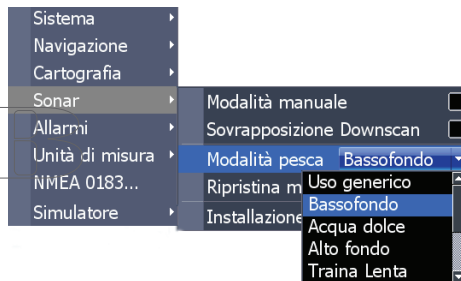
Sistema
Navigazione
Cartografia
Sonar
Allarmi
Unità di misura
NMEA 0183...
Simulatore

Modalità manuale
Sovrapposizione Downscan
Modalità pesca Bassofondo
Ripristina m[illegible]
Installazione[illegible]

Uso generico
Bassofondo
Acqua dolce
Alto fondo
Traina Lenta